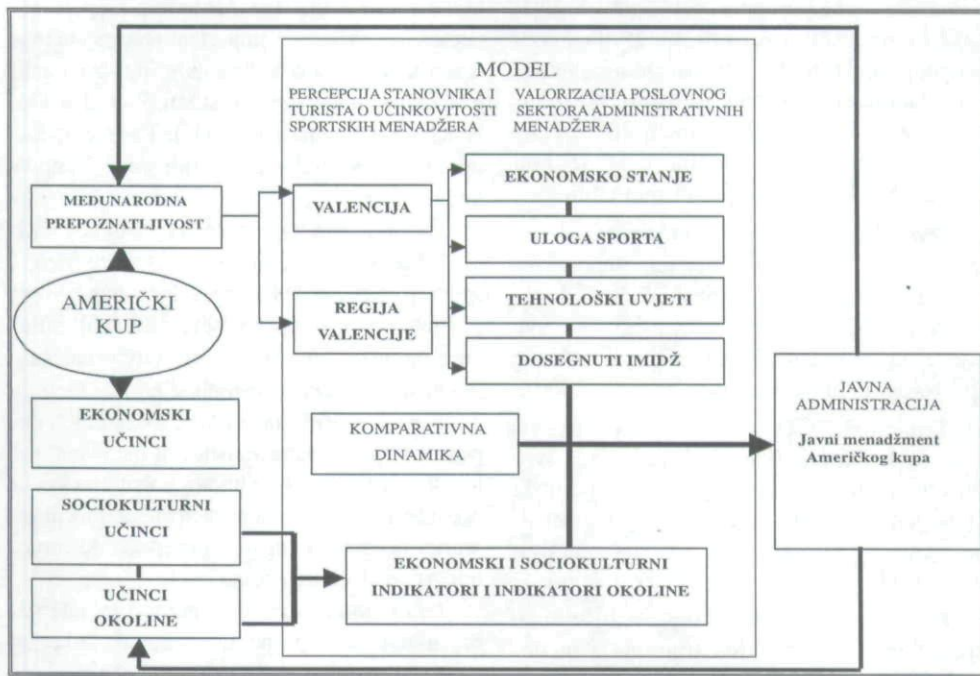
MODEL

PERCEPCIJA STANOVNIKA I TURISTA O UČINKOVITOSTI SPORTSKIH MENADŽERA

VALORIZACIJA POSLOVNOG SEKTORA ADMINISTRATIVNIH MENADŽERA

MEĐUNARODNA PREPOZNATLJIVOST

VALENCIJA

EKONOMSKO STANJE

ULOGA SPORTA

AMERIČKI KUP

REGIJA VALENCIJE

TEHNOLOŠKI UVJETI

DOSEGNUTI IMIDŽ

EKONOMSKI UČINCI

KOMPARATIVNA DINAMIKA

JAVNA ADMINISTRACIJA
Javni menadžment Američkog kupa

SOCIOKULTURNI UČINCI

UČINCI OKOLINE

EKONOMSKI I SOCIOKULTURNI INDIKATORI I INDIKATORI OKOLINE